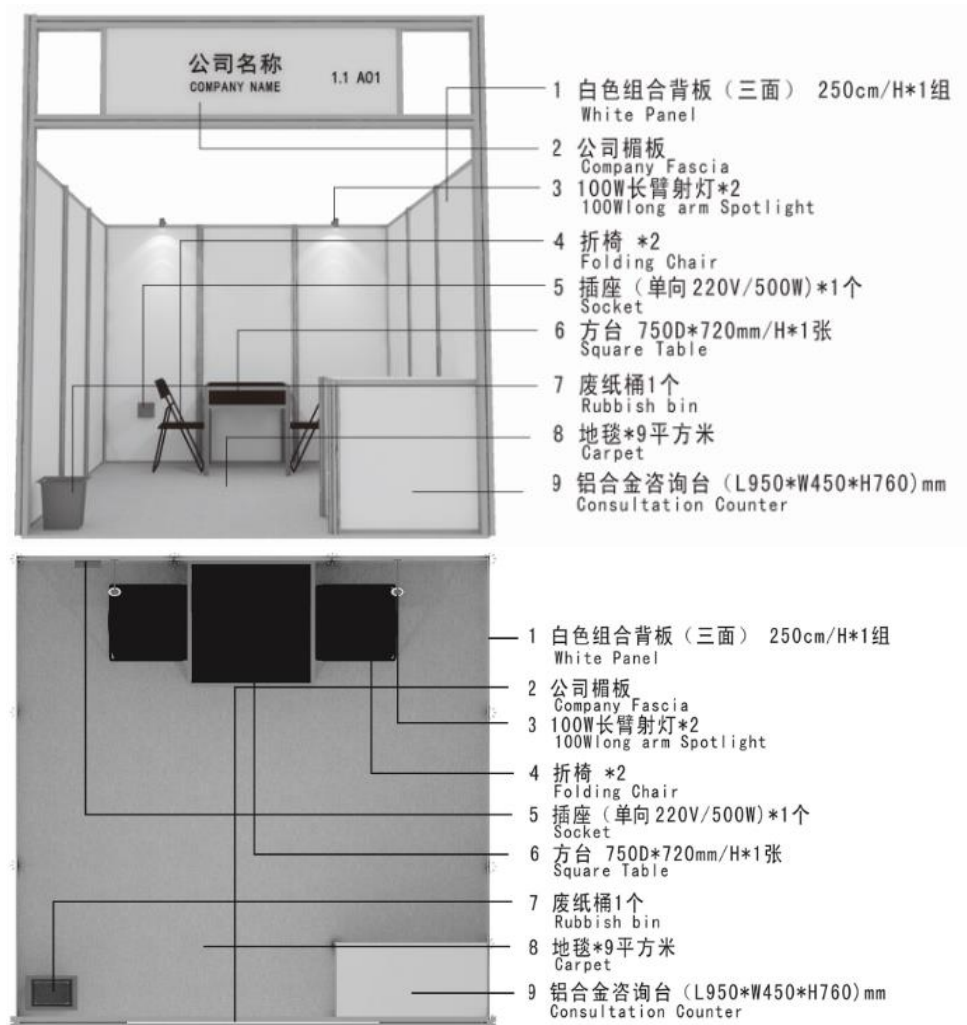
公司名称
COMPANY NAME
1.1 A01

1 白色组合背板（三面） 250cm/H*1组
White Panel
2 公司楣板
Company Fascia
3 100W长臂射灯*2
100Wlong arm Spotlight
4 折椅 *2
Folding Chair
5 插座（单向220V/500W）*1个
Socket
6 方台 750D*720mm/H*1张
Square Table
7 废纸桶1个
Rubbish bin
8 地毯*9平方米
Carpet
9 铝合金咨询台（L950*W450*H760）mm
Consultation Counter

1 白色组合背板（三面） 250cm/H*1组
White Panel
2 公司楣板
Company Fascia
3 100W长臂射灯*2
100Wlong arm Spotlight
4 折椅 *2
Folding Chair
5 插座（单向220V/500W）*1个
Socket
6 方台 750D*720mm/H*1张
Square Table
7 废纸桶1个
Rubbish bin
8 地毯*9平方米
Carpet
9 铝合金咨询台（L950*W450*H760）mm
Consultation Counter